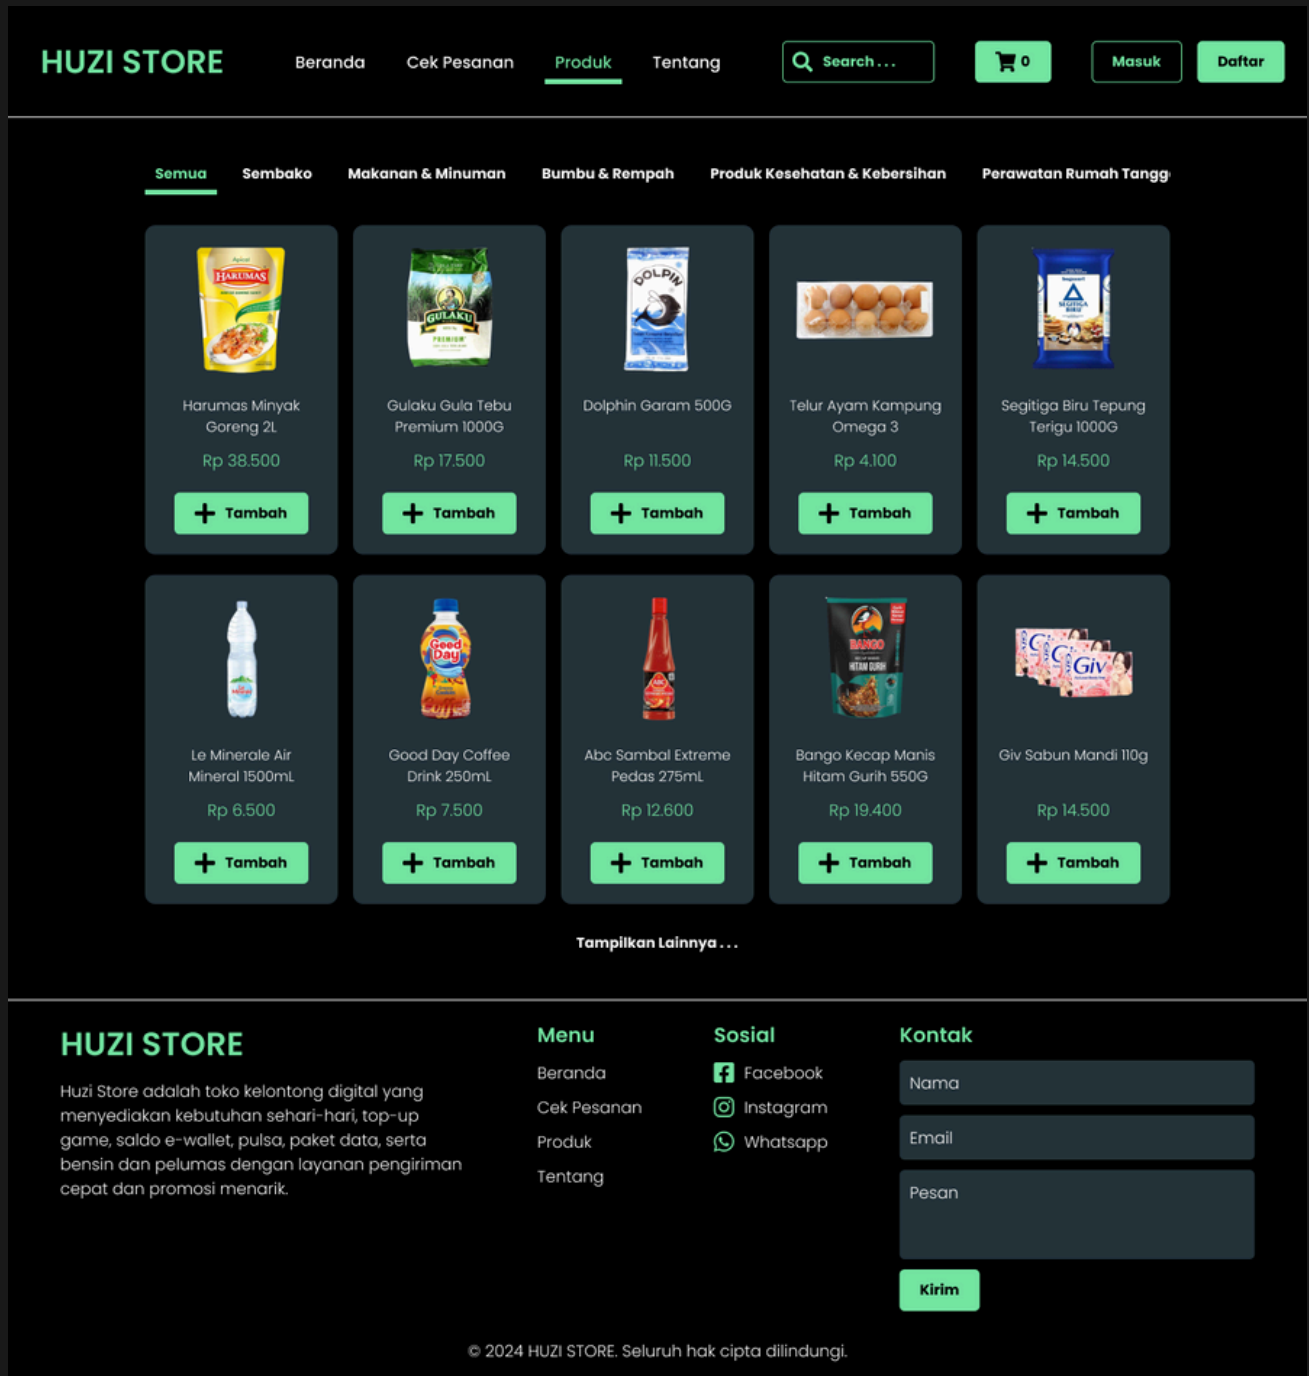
HUZI STORE

Beranda Cek Pesanan Produk Tentang

Search . . .

0

Masuk

Daftar

Semua Sembako Makanan & Minuman Bumbu & Rempah Produk Kesehatan & Kebersihan Perawatan Rumah Tangg

HARUMAS

Harumas Minyak Goreng 2L
Rp 38.500
Tambah

GULAKU

Gulaku Gula Tebu Premium 1000G
Rp 17.500
Tambah

DOLPIN

Dolphin Garam 500G
Rp 11.500
Tambah

Telur Ayam Kampung Omega 3
Rp 4.100
Tambah

SEGITIGA BIRU

Segitiga Biru Tepung Terigu 1000G
Rp 14.500
Tambah

Le Minerale Air Mineral 1500mL
Rp 6.500
Tambah

Good Day

Good Day Coffee Drink 250mL
Rp 7.500
Tambah

ABC

Abc Sambal Extreme Pedas 275mL
Rp 12.600
Tambah

BANGO

HITAM GURIH

Bango Kecap Manis Hitam Gurih 550G
Rp 19.400
Tambah

Giv

Giv Sabun Mandi 110g
Rp 14.500
Tambah

Tampilkan Lainnya . . .

HUZI STORE

Huzi Store adalah toko kelontong digital yang menyediakan kebutuhan sehari-hari, top-up game, saldo e-wallet, pulsa, paket data, serta bensin dan pelumas dengan layanan pengiriman cepat dan promosi menarik.

Menu
Beranda
Cek Pesanan
Produk
Tentang

Sosial
Facebook
Instagram
Whatsapp

Kontak
Nama
Email
Pesan
Kirim

© 2024 HUZI STORE. Seluruh hak cipta dilindungi.